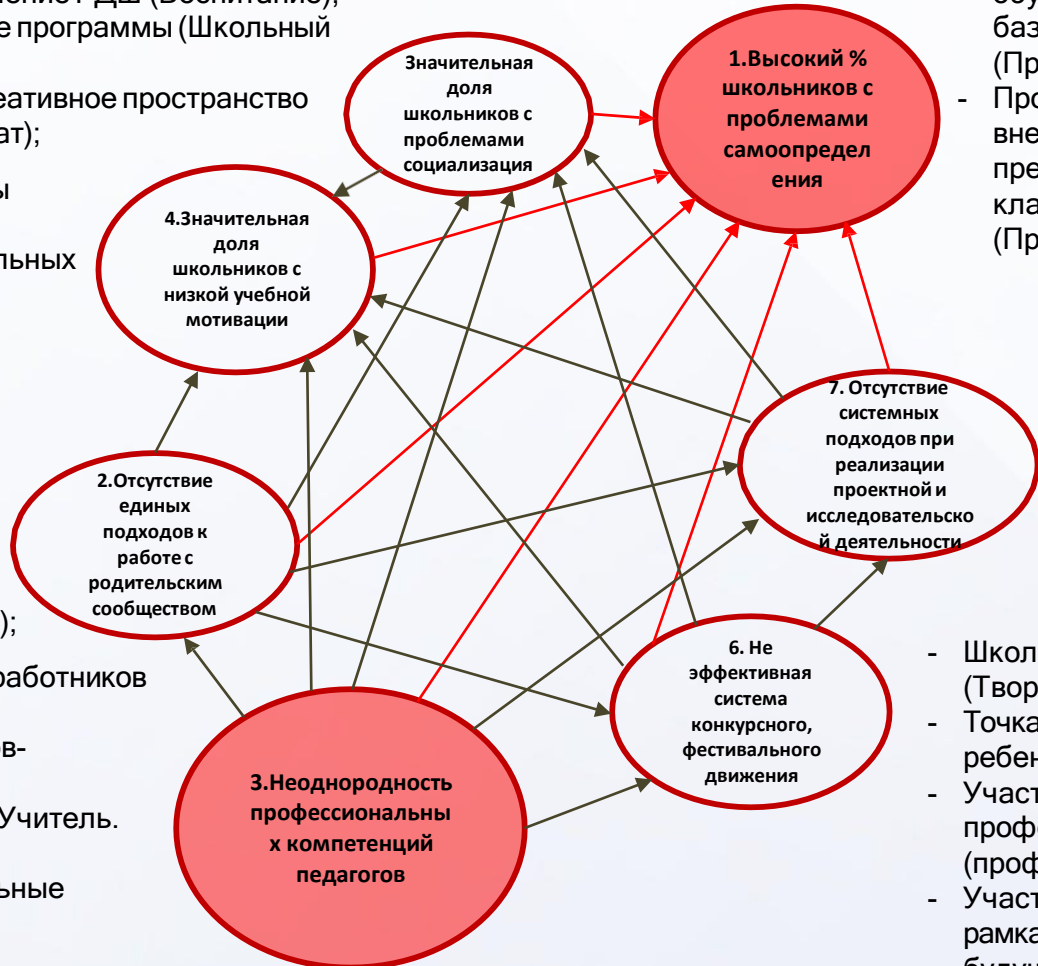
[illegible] ДШ (Воспитание);
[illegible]е программы (Школьный
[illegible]
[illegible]еативное пространство
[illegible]ат);
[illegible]ы
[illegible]льных

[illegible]);
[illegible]работников
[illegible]в-
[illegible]Учитель.
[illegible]ьные

Значительная доля школьников с проблемами социализация

1.Высокий % школьников с проблемами самоопределения

4.Значительная доля школьников с низкой учебной мотивации

7. Отсутствие системных подходов при реализации проектной и исследовательской деятельности

2.Отсутствие единых подходов к работе с родительским сообществом

6. Не эффективная система конкурсного, фестивального движения

3.Неоднородность профессиональных компетенций педагогов

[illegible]
баз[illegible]
(Пр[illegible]
- Про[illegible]
вне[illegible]
пре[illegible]
кла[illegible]
(Пр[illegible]

- Школ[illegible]
(Твор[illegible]
- Точка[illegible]
ребен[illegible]
- Участ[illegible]
профе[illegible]
(проф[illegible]
- Участ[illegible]
рамка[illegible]
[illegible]